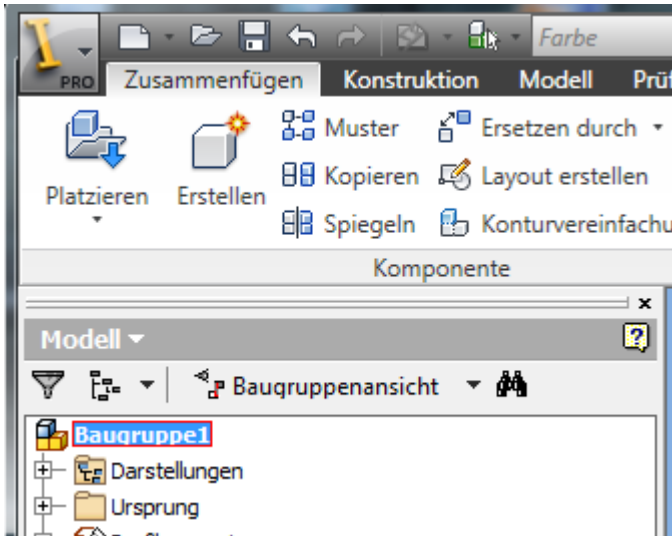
PRO

Farbe

Zusammenfügen Konstruktion Modell Prü

Platzieren Erstellen Muster Kopieren Spiegeln Ersetzen durch Layout erstellen Konturvereinfachu

Komponente

Modell

Baugruppenansicht

Baugruppe1

Darstellungen

Ursprung